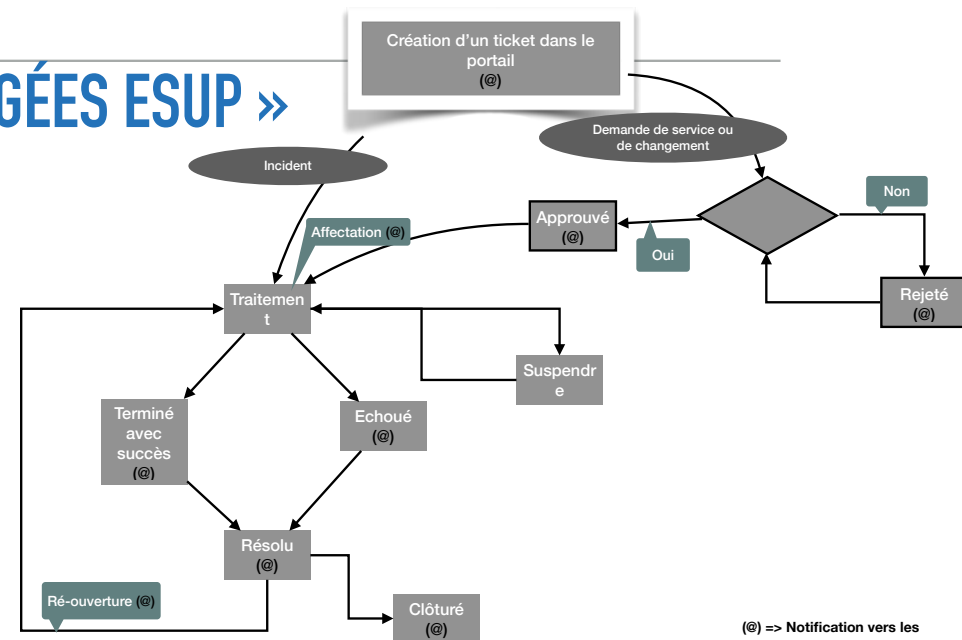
GÉES ESUP »

Création d'un ticket dans le portail
(@)

Demande de service ou de changement

Incident

Non

Approuvé
(@)

Affectation (@)

Oui

Rejeté
(@)

Traitement

Suspendre

Terminé avec succès
(@)

Echoué
(@)

Résolu
(@)

Ré-ouverture (@)

Clôturé
(@)

(@) => Notification vers les